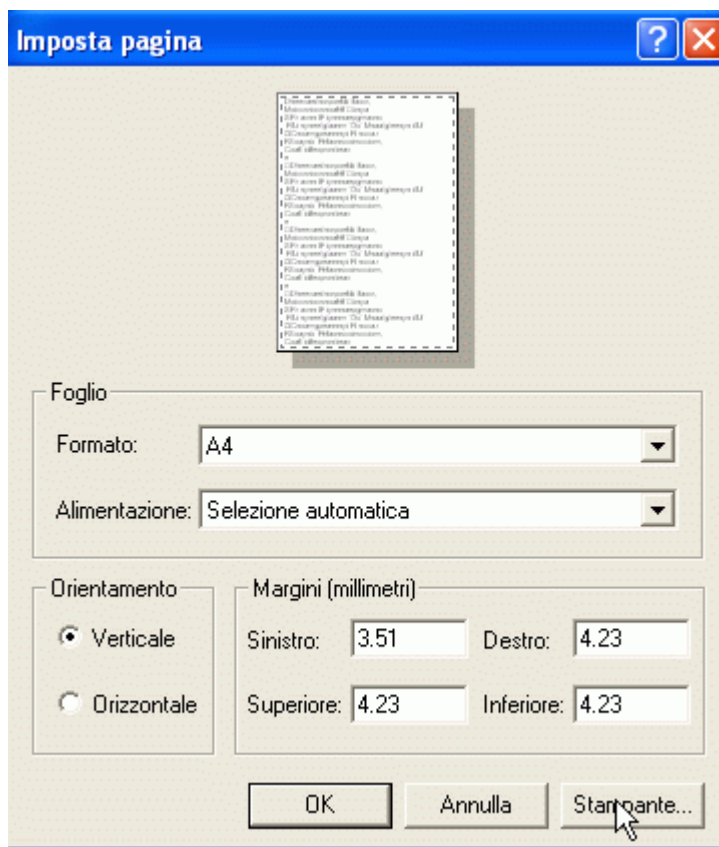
Imposta pagina

?

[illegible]

Foglio

Formato: A4

Alimentazione: Selezione automatica

Orientamento

Verticale

Orizzontale

Margini (millimetri)

Sinistro: 3.51

Destro: 4.23

Superiore: 4.23

Inferiore: 4.23

OK

Annulla

Stampante...